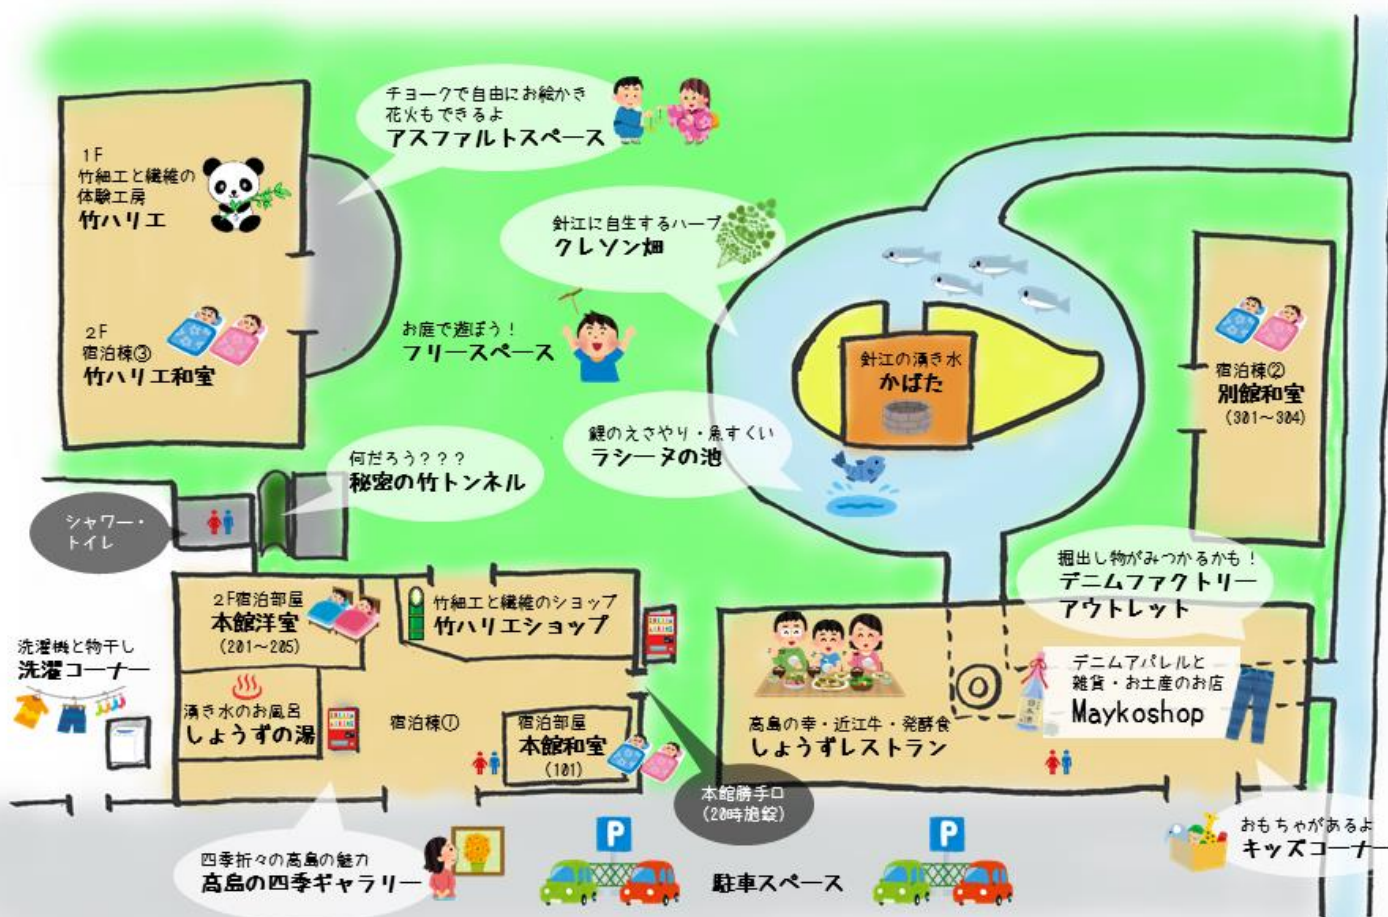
チョークで自由にお絵かき
花火もできるよ
アスファルトスペース

1F
竹細工と繊維の
体験工房
竹ハリエ

2F
宿泊棟③
竹ハリエ和室

針江に自生するハーブ
クレソン畑

お庭で遊ぼう！
フリースペース

針江の湧き水
かばた

宿泊棟②
別館和室
（301〜304）

鯉のえさやり・魚すくい
ラシーヌの池

何だろう？？？
秘密の竹トンネル

シャワー・
トイレ

掘出し物がみつかるかも！
デニムファクトリー
アウトレット

2F宿泊部屋
本館洋室
（201〜205）

竹細工と繊維のショップ
竹ハリエショップ

洗濯機と物干し
洗濯コーナー

湧き水のお風呂
しょうずの湯

宿泊棟①

宿泊部屋
本館和室
（101）

高島の幸・近江牛・発酵食
しょうずレストラン

デニムアパレルと
雑貨・お土産のお店
Maykoshop

本館勝手口
（20時施錠）

おもちゃがあるよ
キッズコーナー

四季折々の高島の魅力
高島の四季ギャラリー

P

P

駐車スペース